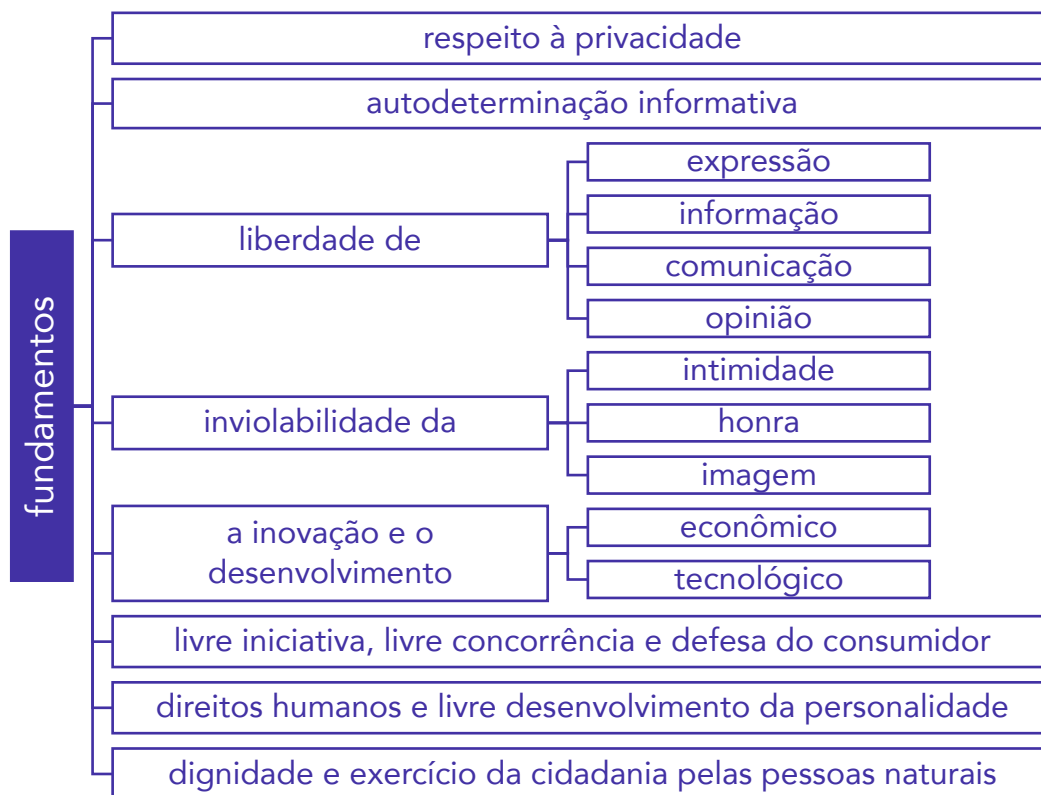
fundamentos

respeito à privacidade

autodeterminação informativa

liberdade de

expressão

informação

comunicação

opinião

inviolabilidade da

intimidade

honra

imagem

a inovação e o desenvolvimento

econômico

tecnológico

livre iniciativa, livre concorrência e defesa do consumidor

direitos humanos e livre desenvolvimento da personalidade

dignidade e exercício da cidadania pelas pessoas naturais